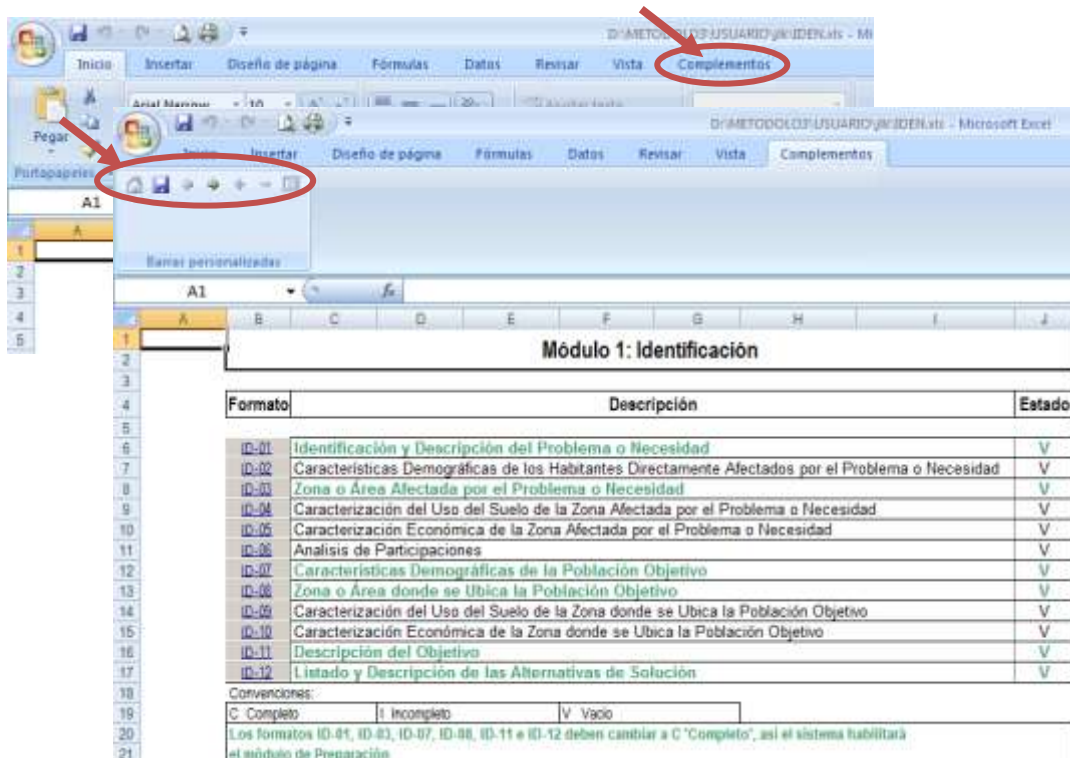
D:\METODOLO3\USUARIO\jk\IDEN.xls - Mi

Inicio Insertar Diseño de página Fórmulas Datos Revisar Vista Complementos

Arial Narrow 10

Pegar

Portapapeles

A1

A

1
2
3
4
5

D:\METODOLO3\USUARIO\jk\IDEN.xls - Microsoft Excel

Inicio Insertar Diseño de página Fórmulas Datos Revisar Vista Complementos

Barras personalizadas

A1 $f_x$

A B C D E F G H I J

Módulo 1: Identificación

| Formato | Descripción | Estado |
|---|---|---|
| ID-01 | Identificación y Descripción del Problema o Necesidad | V |
| ID-02 | Características Demográficas de los Habitantes Directamente Afectados por el Problema o Necesidad | V |
| ID-03 | Zona o Área Afectada por el Problema o Necesidad | V |
| ID-04 | Caracterización del Uso del Suelo de la Zona Afectada por el Problema o Necesidad | V |
| ID-05 | Caracterización Económica de la Zona Afectada por el Problema o Necesidad | V |
| ID-06 | Analisis de Participaciones | V |
| ID-07 | Características Demográficas de la Población Objetivo | V |
| ID-08 | Zona o Área donde se Ubica la Población Objetivo | V |
| ID-09 | Caracterización del Uso del Suelo de la Zona donde se Ubica la Población Objetivo | V |
| ID-10 | Caracterización Económica de la Zona donde se Ubica la Población Objetivo | V |
| ID-11 | Descripción del Objetivo | V |
| ID-12 | Listado y Descripción de las Alternativas de Solución | V |

Convenciones:

| C Completo | I Incompleto | V Vacio |
|---|---|---|

Los formatos ID-01, ID-03, ID-07, ID-08, ID-11 e ID-12 deben cambiar a C "Completo", así el sistema habilitará el módulo de Preparación